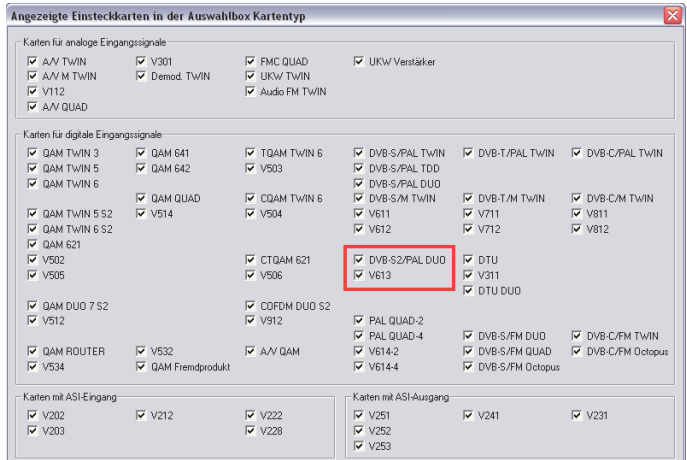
Angezeigte Einsteckkarten in der Auswahlbox Kartentyp

Karten für analoge Eingangssignale

A/V TWIN
A/V M TWIN
V112
A/V QUAD
V301
Demod. TWIN
FMC QUAD
UKW TWIN
Audio FM TWIN
UKW Verstärker

Karten für digitale Eingangssignale

QAM TWIN 3
QAM TWIN 5
QAM TWIN 6
QAM TWIN 5 S2
QAM TWIN 6 S2
QAM 621
V502
V505
QAM DUO 7 S2
V512
QAM ROUTER
V534

QAM 641
QAM 642
QAM QUAD
V514
V532
QAM Fremdprodukt

TQAM TWIN 6
V503
CQAM TWIN 6
V504
CTQAM 621
V506
COFDM DUO S2
V912
A/V QAM

DVB-S/PAL TWIN
DVB-S/PAL TDD
DVB-S/PAL DUO
DVB-S/M TWIN
V611
V612
DVB-S2/PAL DUO
V613
PAL QUAD-2
PAL QUAD-4
V614-2
V614-4

DVB-T/PAL TWIN
DVB-T/M TWIN
V711
V712
DTU
V311
DTU DUO
DVB-S/FM DUO
DVB-S/FM QUAD
DVB-S/FM Octopus

DVB-C/PAL TWIN
DVB-C/M TWIN
V811
V812
DVB-C/FM TWIN
DVB-C/FM Octopus

Karten mit ASI-Eingang

V202
V203
V212
V222
V228

Karten mit ASI-Ausgang

V251
V252
V253
V241
V231